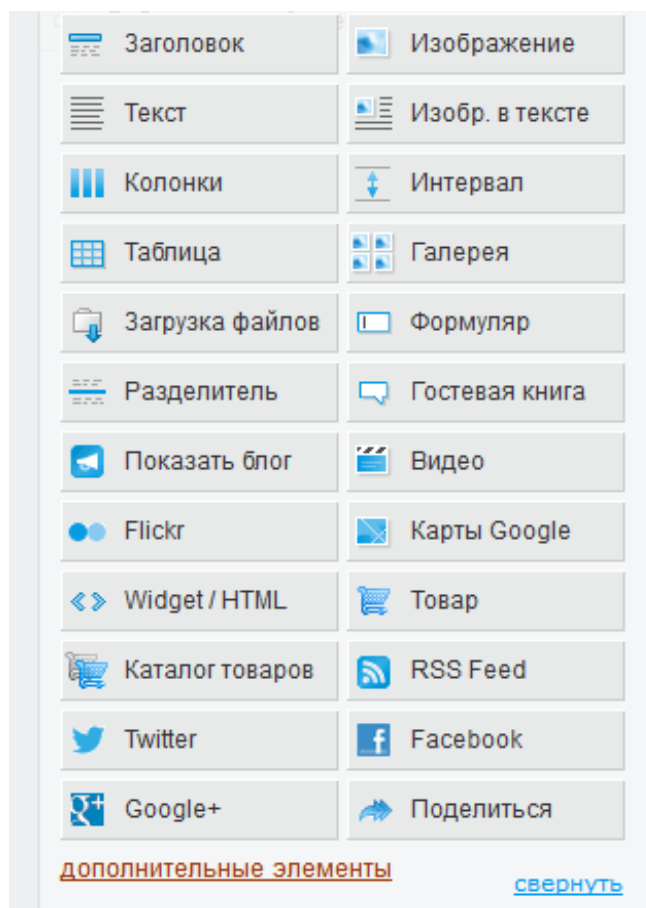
Заголовок
Изображение
Текст
Изобр. в тексте
Колонки
Интервал
Таблица
Галерея
Загрузка файлов
Формуляр
Разделитель
Гостевая книга
Показать блог
Видео
Flickr
Карты Google
Widget / HTML
Товар
Каталог товаров
RSS Feed
Twitter
Facebook
Google+
Поделиться

дополнительные элементы
свернуть